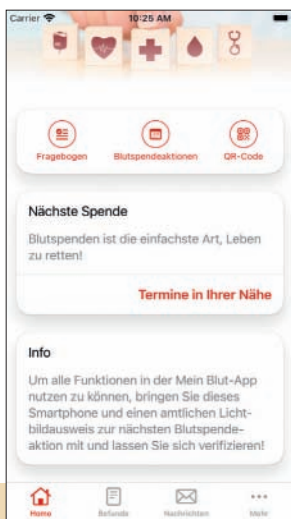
Carrier 10:25 AM

Fragebogen Blutspendeaktionen QR-Code

Nächste Spende

Blutspenden ist die einfachste Art, Leben zu retten!

Termine in Ihrer Nähe

Info

Um alle Funktionen in der Mein Blut-App nutzen zu können, bringen Sie dieses Smartphone und einen amtlichen Lichtbildausweis zur nächsten Blutspendeaktion mit und lassen Sie sich verifizieren!

Home Befunde Nachrichten Mehr